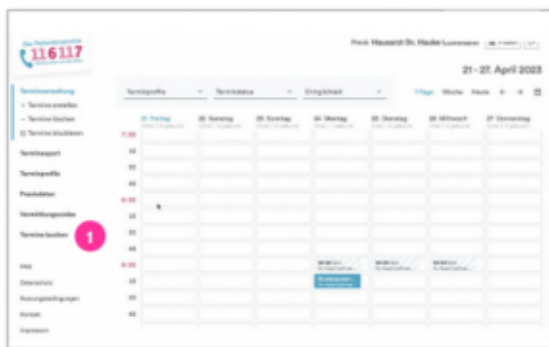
116117

Praxis Hausarzt Dr. Heuke-Lorenzen

21 - 27. April 2023

Terminverwaltung
+ Termine erstellen
— Termine buchen
Termine blockieren

Terminexport

Terminprofile

Praxisdaten

Vermittlungscodes

Termine buchen

1

FAQ

Datenschutz

Nutzungsbedingungen

Kontakt

Impressum

Terminprofile

Terminstatus

Ereignisart

7 Tage Woche Heute

21 Freitag

22 Samstag

23 Sonntag

24 Montag

25 Dienstag

26 Mittwoch

27 Donnerstag

7:00
15
30
45
8:00
15
30
45
9:00
15
30
45